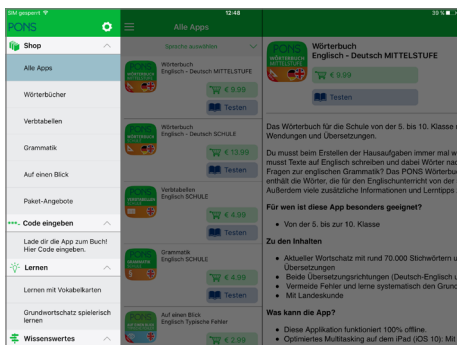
SIM gesperrt
12:48
39 %

PONS

Shop
Alle Apps
Wörterbücher
Verbtabellen
Grammatik
Auf einen Blick
Paket-Angebote
Code eingeben
Lade dir die App zum Buch! Hier Code eingeben.
Lernen
Lernen mit Vokabelkarten
Grundwortschatz spielerisch lernen
Wissenswertes

Alle Apps
Sprache auswählen

PONS
Wörterbuch
Englisch - Deutsch MITTELSTUFE
€ 9,99
Testen

Wörterbuch
Englisch - Deutsch SCHULE
€ 13,99
Testen

Verbtabellen
Englisch SCHULE
€ 4,99
Testen

Grammatik
Englisch SCHULE
€ 4,99
Testen

Auf einen Blick
Englisch Typische Fehler
€ 2,99

PONS
Wörterbuch
Englisch - Deutsch MITTELSTUFE
€ 9,99
Testen

Das Wörterbuch für die Schule von der 5. bis 10. Klasse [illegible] Wendungen und Übersetzungen.

Du musst beim Erstellen der Hausaufgaben immer mal w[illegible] musst Texte auf Englisch schreiben und dabei Wörter nac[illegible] Fragen zur englischen Grammatik? Das PONS Wörterbu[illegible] enthält die Wörter, die für den Englischunterricht von der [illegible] Außerdem viele zusätzliche Informationen und Lerntipps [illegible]

Für wen ist diese App besonders geeignet?
• Von der 5. bis zur 10. Klasse

Zu den Inhalten
• Aktueller Wortschatz mit rund 70.000 Stichwörtern u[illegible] Übersetzungen
• Beide Übersetzungsrichtungen (Deutsch-Englisch u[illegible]
• Vermeide Fehler und lerne systematisch den Grund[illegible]
• Mit Landeskunde

Was kann die App?
• Diese Applikation funktioniert 100% offline.
• Optimiertes Multitasking auf dem iPad (iOS 10): Mit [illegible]